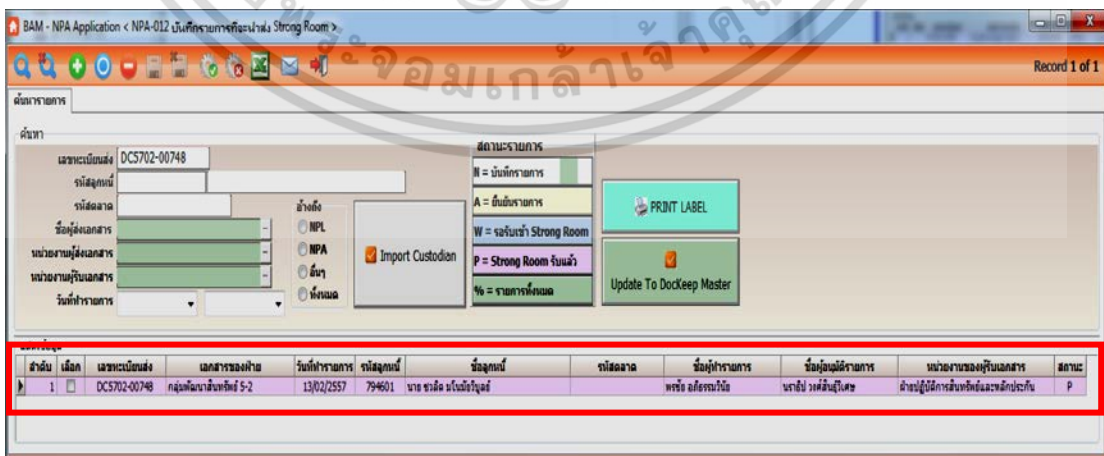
BAM - NPA Application < NPA-012 บันทึกรายการที่จะนำส่ง Strong Room >

Record 1 of 1

ค้นหารายการ

ค้นหา

เลขทะเบียนส่ง DC5702-00748

รหัสลูกหนี้

รหัสตลาด

ชื่อผู้ส่งเอกสาร

หน่วยงานผู้ส่งเอกสาร

หน่วยงานผู้รับเอกสาร

วันที่ทำรายการ

อ้างถึง

NPL

NPA

อื่นๆ

ทั้งหมด

Import Custodian

สถานะรายการ

N = บันทึกรายการ

A = ยืนยันรายการ

W = รอรับเข้า Strong Room

P = Strong Room รับแล้ว

% = รายการทั้งหมด

PRINT LABEL

Update To DocKeep Master

| ลำดับ | เลือก | เลขทะเบียนส่ง | เอกสารของฝ่าย | วันที่ทำรายการ | รหัสลูกหนี้ | ชื่อลูกหนี้ | รหัสตลาด | ชื่อผู้ทำรายการ | ชื่อผู้อนุมัติรายการ | หน่วยงานของผู้รับเอกสาร | สถานะ |
|---|---|---|---|---|---|---|---|---|---|---|---|
| 1 | | DC5702-00748 | กลุ่มพัฒนาสินทรัพย์ 5-2 | 13/02/2557 | 794601 | นาย ชวลิต มโนธีรกุลย์ | | พรชัย อภิธรรมวินัย | นาราชัย วงศ์สินสุริโยศ | ฝ่ายปฏิบัติการสินทรัพย์และหลักประกัน | P |